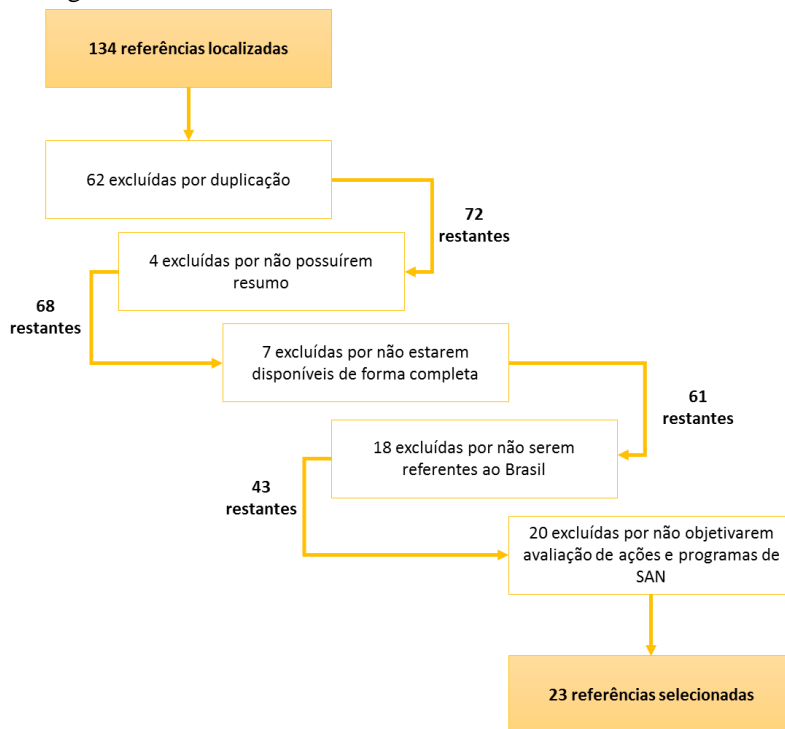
134 referências localizadas

62 excluídas por duplicação

72 restantes

4 excluídas por não possuírem resumo

68 restantes

7 excluídas por não estarem disponíveis de forma completa

61 restantes

18 excluídas por não serem referentes ao Brasil

43 restantes

20 excluídas por não objetivarem avaliação de ações e programas de SAN

23 referências selecionadas